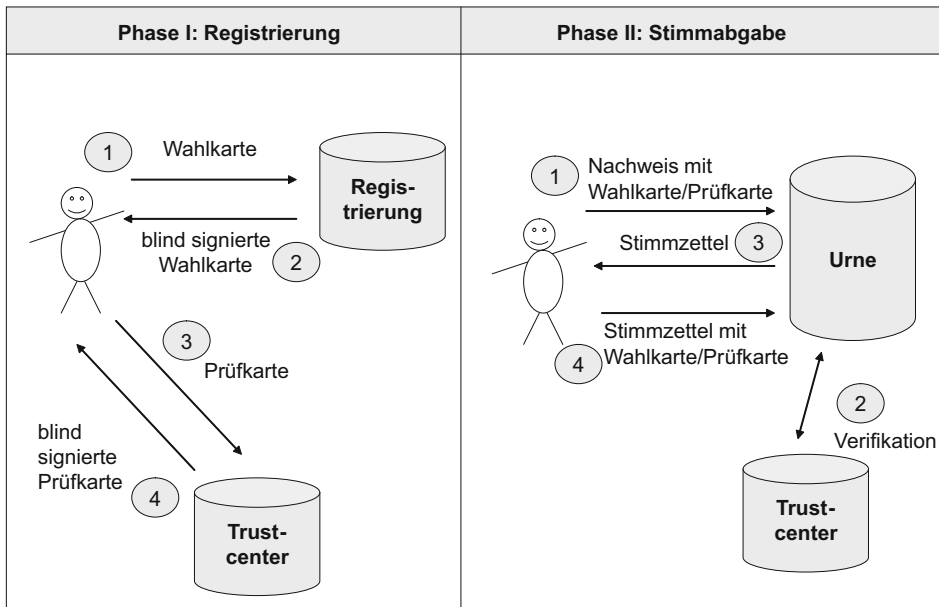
| Phase I: Registrierung | Phase II: Stimmabgabe |
|---|---|

1 Wahlkarte

Registrierung

blind signierte Wahlkarte 2

3 Prüfkarte

blind signierte Prüfkarte 4

Trustcenter

1 Nachweis mit Wahlkarte/Prüfkarte

Stimmzettel 3

Urne

Stimmzettel mit Wahlkarte/Prüfkarte 4

2 Verifikation

Trustcenter